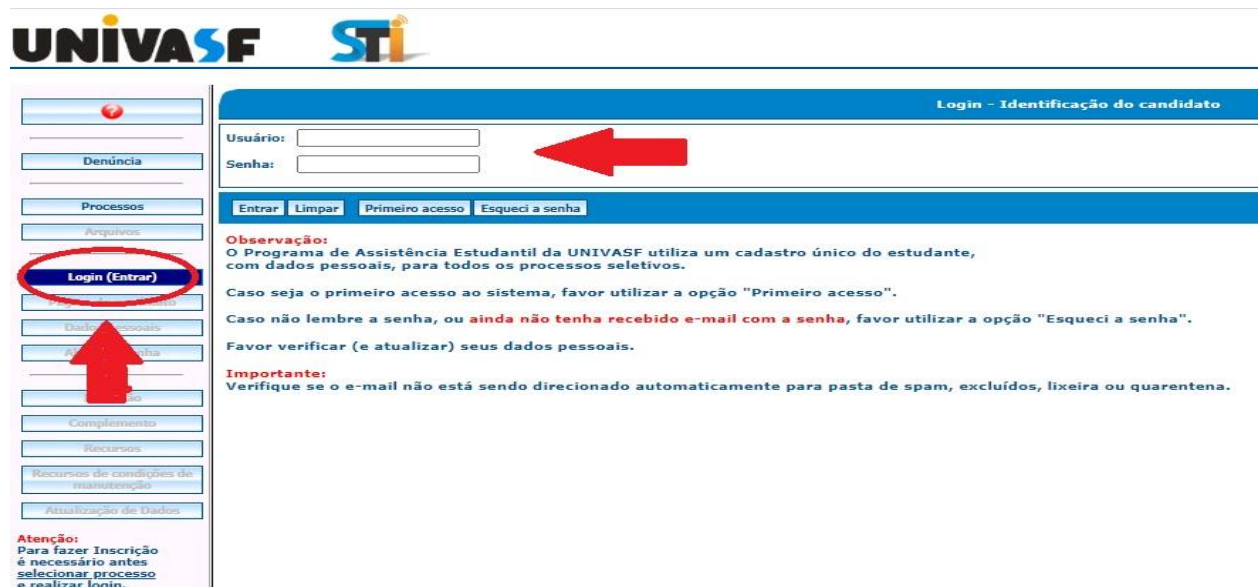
UNIVASF STI

?

Denúncia

Processos

Arquivos

Login (Entrar)

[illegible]

Dados pessoais

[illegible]

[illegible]

Complemento

Recursos

Recursos de condições de manutenção

Atualização de Dados

Atenção:
Para fazer Inscrição é necessário antes selecionar processo e realizar login.

Login - Identificação do candidato

Usuário:

Senha:

Entrar Limpar Primeiro acesso Esqueci a senha

Observação:
O Programa de Assistência Estudantil da UNIVASF utiliza um cadastro único do estudante, com dados pessoais, para todos os processos seletivos.

Caso seja o primeiro acesso ao sistema, favor utilizar a opção "Primeiro acesso".

Caso não lembre a senha, ou ainda não tenha recebido e-mail com a senha, favor utilizar a opção "Esqueci a senha".

Favor verificar (e atualizar) seus dados pessoais.

Importante:
Verifique se o e-mail não está sendo direcionado automaticamente para pasta de spam, excluídos, lixeira ou quarentena.